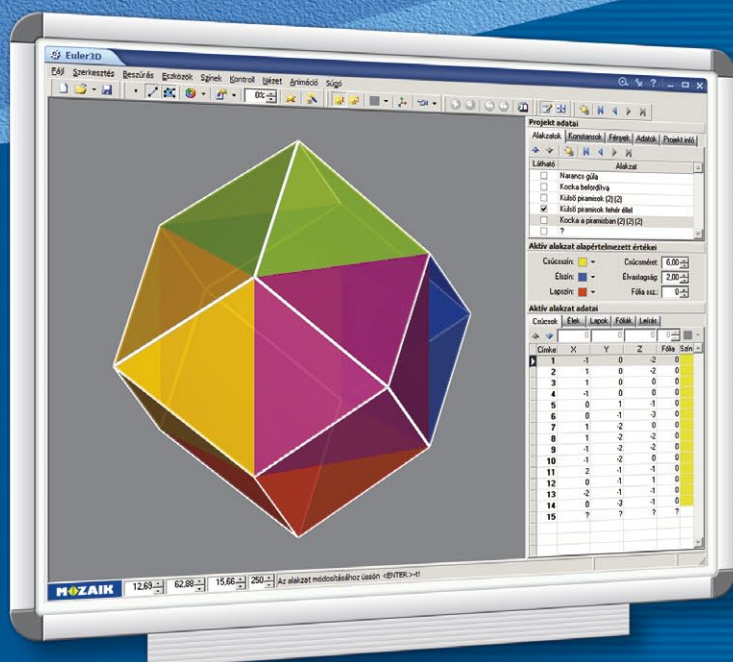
Euler3D

Fájl Szerkesztés Beszúrás Eszközök Színek Kontroll Nézet Animáció Súgó

0%

Projekt adatai

Alakzatok Konstansok Fények Adatok Projekt infó

| Látható | Alakzat |
|---|---|
| ☐ | Narancs gúla |
| ☐ | Kocka belordítva |
| ☐ | Külső piramisok (2) (2) |
| ☑ | Külső piramisok fehér éllel |
| ☐ | Kocka a piramisban (2) (2) (2) |
| ☐ | ? |

Aktív alakzat alapértelmezett értékei

Csúcsszín: Csúcsméret: 6,00

Élszín: Élvastagság: 2,00

Lapszín: Fólia ssz.: 0

Aktív alakzat adatai

Csúcsok Élek Lapok Fóliák Leírás

| Címke | X | Y | Z | Fólia | Szín |
|---|---|---|---|---|---|
| 1 | -1 | 0 | -2 | 0 | |
| 2 | 1 | 0 | -2 | 0 | |
| 3 | 1 | 0 | 0 | 0 | |
| 4 | -1 | 0 | 0 | 0 | |
| 5 | 0 | 1 | -1 | 0 | |
| 6 | 0 | -1 | -3 | 0 | |
| 7 | 1 | -2 | 0 | 0 | |
| 8 | 1 | -2 | -2 | 0 | |
| 9 | -1 | -2 | -2 | 0 | |
| 10 | -1 | -2 | 0 | 0 | |
| 11 | 2 | -1 | -1 | 0 | |
| 12 | 0 | -1 | 1 | 0 | |
| 13 | -2 | -1 | -1 | 0 | |
| 14 | 0 | -3 | -1 | 0 | |
| 15 | ? | ? | ? | ? | |

MOZAIK 12,69 62,88 15,66 250 Az alakzat módosításához üssön <ENTER>-t!